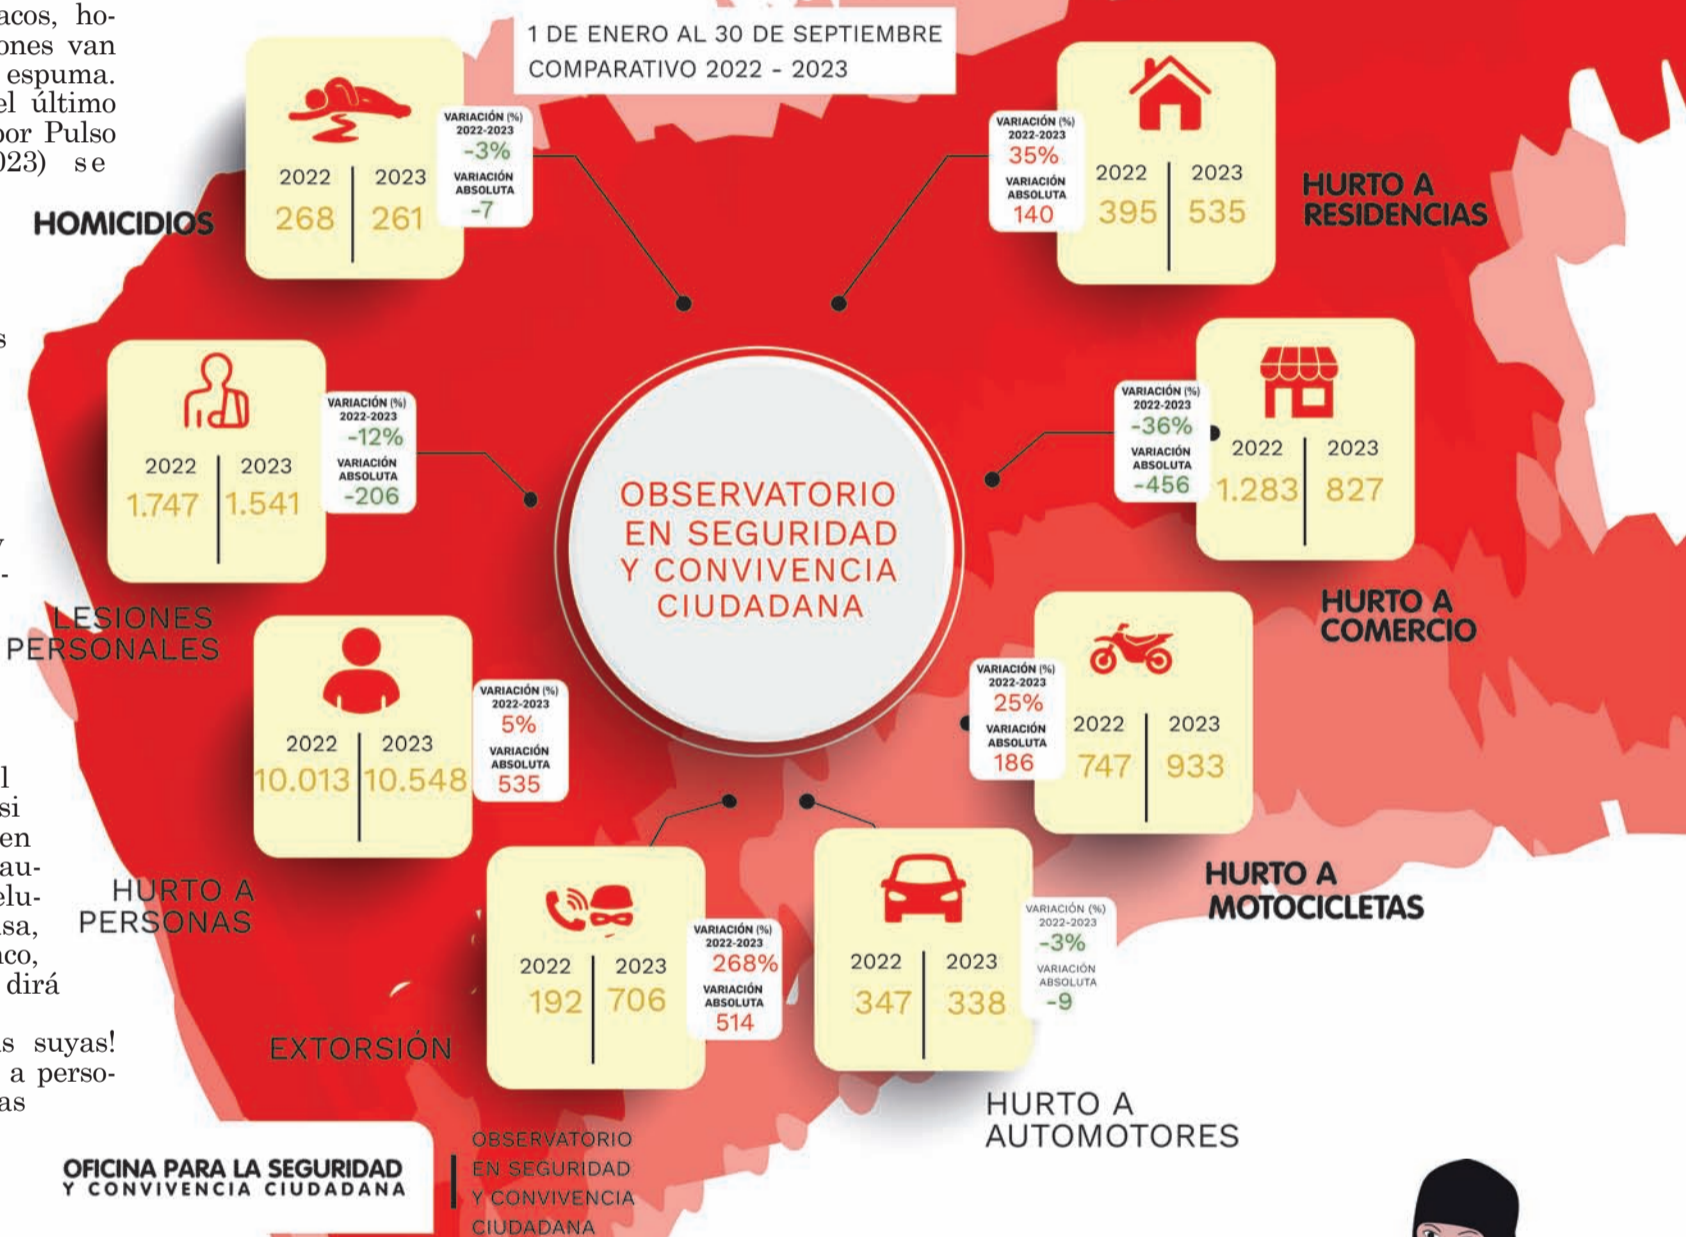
acos, hoones van espuma. el último por Pulso 023) se

s

y -

l si en auelusa, aco, dirá

s suyas! a persoas

1 DE ENERO AL 30 DE SEPTIEMBRE
COMPARATIVO 2022 - 2023

HOMICIDIOS

| 2022 | 2023 |
|---|---|
| 268 | 261 |

VARIACIÓN (%) 2022-2023 -3%
VARIACIÓN ABSOLUTA -7

HURTO A RESIDENCIAS

| 2022 | 2023 |
|---|---|
| 395 | 535 |

VARIACIÓN (%) 2022-2023 35%
VARIACIÓN ABSOLUTA 140

LESIONES PERSONALES

| 2022 | 2023 |
|---|---|
| 1.747 | 1.541 |

VARIACIÓN (%) 2022-2023 -12%
VARIACIÓN ABSOLUTA -206

OBSERVATORIO EN SEGURIDAD Y CONVIVENCIA CIUDADANA

HURTO A COMERCIO

| 2022 | 2023 |
|---|---|
| 1.283 | 827 |

VARIACIÓN (%) 2022-2023 -36%
VARIACIÓN ABSOLUTA -456

HURTO A PERSONAS

| 2022 | 2023 |
|---|---|
| 10.013 | 10.548 |

VARIACIÓN (%) 2022-2023 5%
VARIACIÓN ABSOLUTA 535

HURTO A MOTOCICLETAS

| 2022 | 2023 |
|---|---|
| 747 | 933 |

VARIACIÓN (%) 2022-2023 25%
VARIACIÓN ABSOLUTA 186

EXTORSIÓN

| 2022 | 2023 |
|---|---|
| 192 | 706 |

VARIACIÓN (%) 2022-2023 268%
VARIACIÓN ABSOLUTA 514

HURTO A AUTOMOTORES

| 2022 | 2023 |
|---|---|
| 347 | 338 |

VARIACIÓN (%) 2022-2023 -3%
VARIACIÓN ABSOLUTA -9

OFICINA PARA LA SEGURIDAD Y CONVIVENCIA CIUDADANA
OBSERVATORIO EN SEGURIDAD Y CONVIVENCIA CIUDADANA